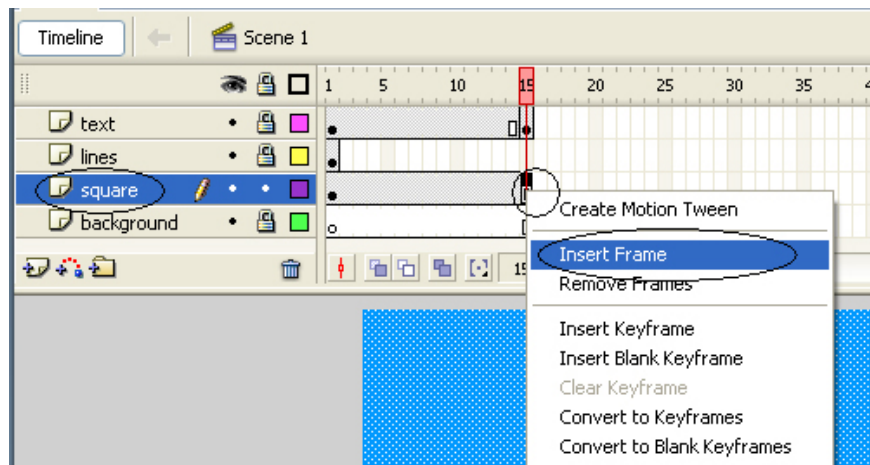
Timeline

Scene 1

1 5 10 15 20 25 30 35 4

text

lines

square

background

15

Create Motion Tween

Insert Frame

Remove Frames

Insert Keyframe

Insert Blank Keyframe

Clear Keyframe

Convert to Keyframes

Convert to Blank Keyframes